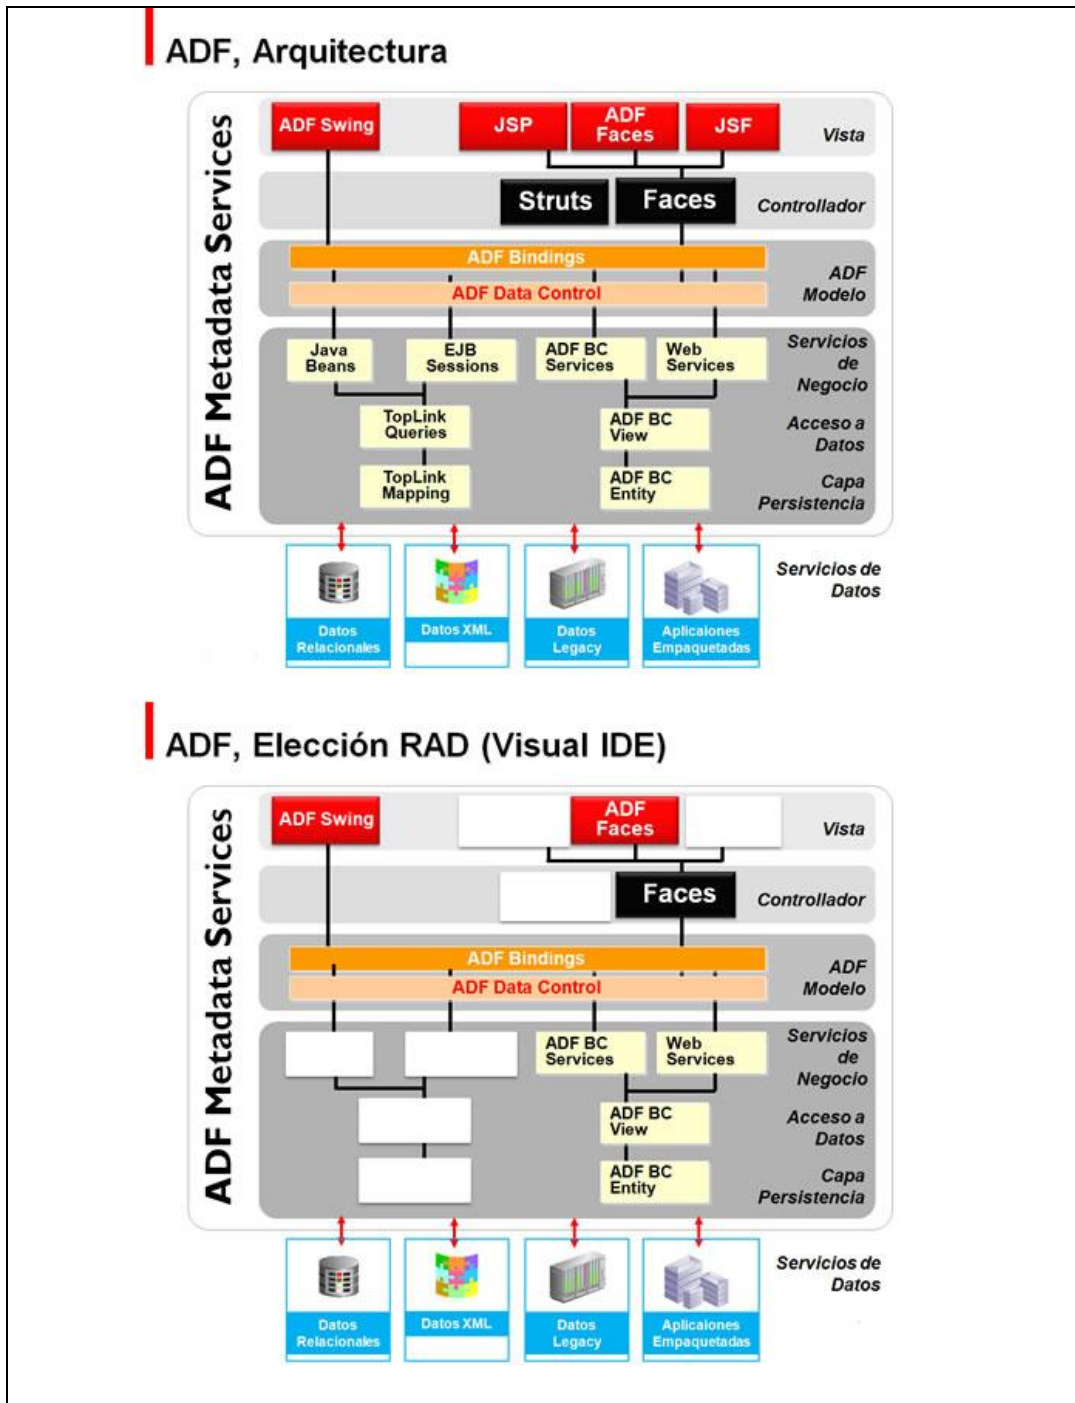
ADF, Arquitectura

ADF Metadata Services

ADF Swing
JSP
ADF Faces
JSF
Vista

Struts
Faces
Controllador

ADF Bindings
ADF Data Control
ADF Modelo

Java Beans
EJB Sessions
ADF BC Services
Web Services
Servicios de Negocio

TopLink Queries
ADF BC View
Acceso a Datos

TopLink Mapping
ADF BC Entity
Capa Persistencia

Datos Relacionales
Datos XML
Datos Legacy
Aplicaciones Empaquetadas
Servicios de Datos

ADF, Elección RAD (Visual IDE)

ADF Metadata Services

ADF Swing
ADF Faces
Vista

Faces
Controllador

ADF Bindings
ADF Data Control
ADF Modelo

ADF BC Services
Web Services
Servicios de Negocio

ADF BC View
Acceso a Datos

ADF BC Entity
Capa Persistencia

Datos Relacionales
Datos XML
Datos Legacy
Aplicaciones Empaquetadas
Servicios de Datos